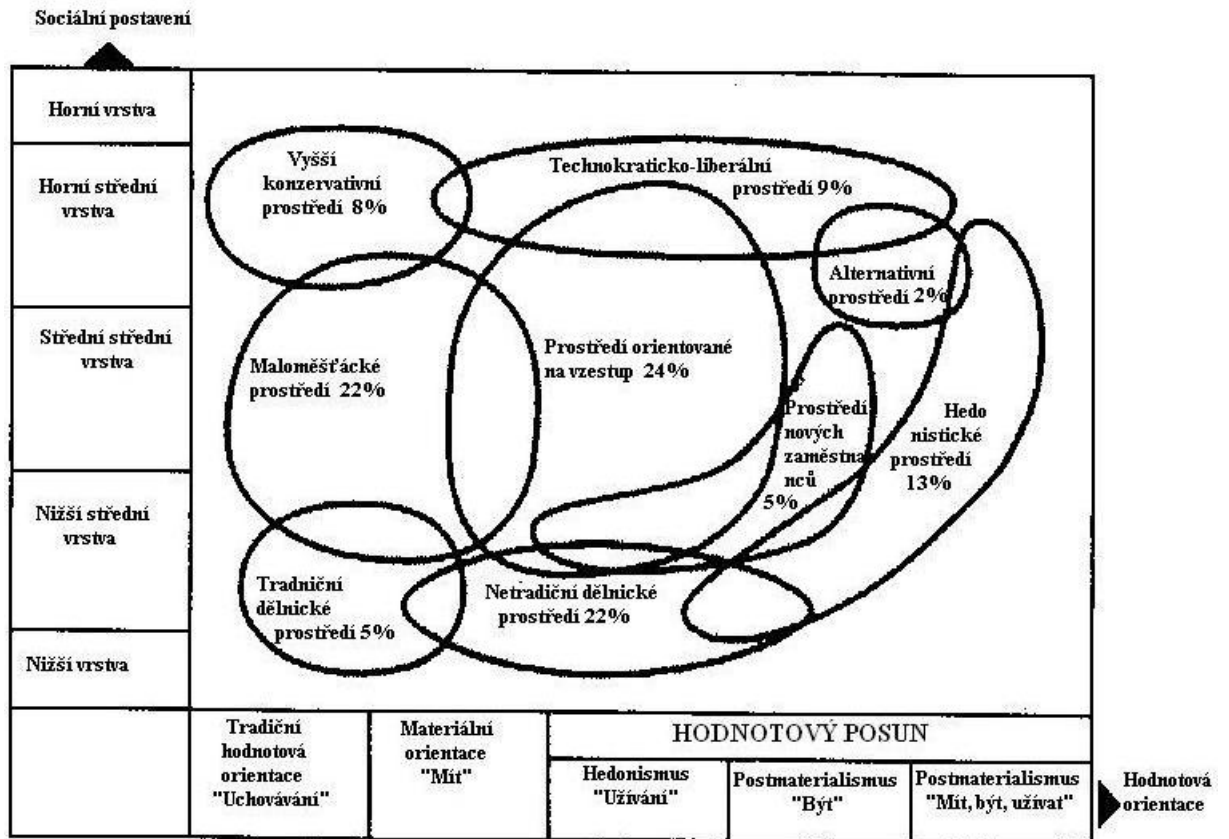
Sociální postavení

Horní vrstva

Horní střední vrstva

Střední střední vrstva

Nižší střední vrstva

Nižší vrstva

Vyšší konzervativní prostředí 8%

Technokraticko-liberální prostředí 9%

Alternativní prostředí 2%

Maloměšťácké prostředí 22%

Prostředí orientované na vzestup 24%

Prostředí nových zaměstnanců 5%

Hedonistické prostředí 13%

Tradniční dělnické prostředí 5%

Netradiční dělnické prostředí 22%

Tradiční hodnotová orientace "Uchovávání"

Materiální orientace "Mít"

HODNOTOVÝ POSUN

Hedonismus "Užívání"

Postmaterialismus "Být"

Postmaterialismus "Mít, být, užívat"

Hodnotová orientace